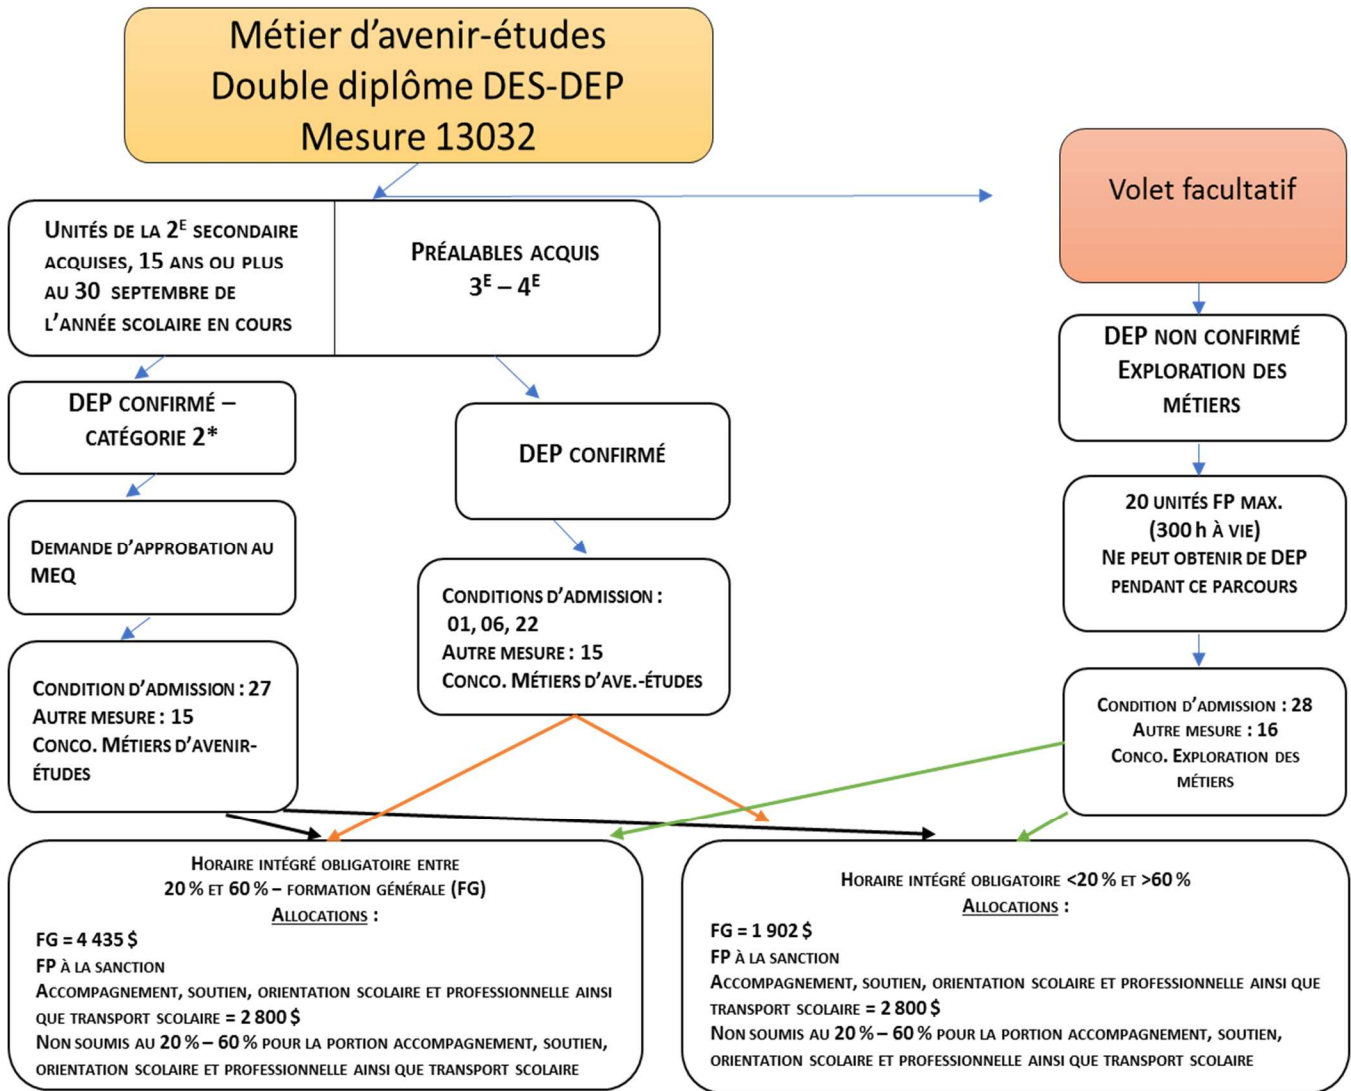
Métier d'avenir-études
Double diplôme DES-DEP
Mesure 13032

Volet facultatif

Unités de la 2$^E$ secondaire acquises, 15 ans ou plus au 30 septembre de l'année scolaire en cours

Préalables acquis
3$^E$ – 4$^E$

DEP non confirmé
Exploration des métiers

DEP confirmé – catégorie 2*

DEP confirmé

20 unités FP max.
(300 h à vie)
Ne peut obtenir de DEP pendant ce parcours

Demande d'approbation au MEQ

Conditions d'admission :
01, 06, 22
Autre mesure : 15
Conco. Métiers d'ave.-études

Condition d'admission : 27
Autre mesure : 15
Conco. Métiers d'avenir-études

Condition d'admission : 28
Autre mesure : 16
Conco. Exploration des métiers

Horaire intégré obligatoire entre
20 % et 60 % – formation générale (FG)
Allocations :
FG = 4 435 $
FP à la sanction
Accompagnement, soutien, orientation scolaire et professionnelle ainsi que transport scolaire = 2 800 $
Non soumis au 20 % – 60 % pour la portion accompagnement, soutien, orientation scolaire et professionnelle ainsi que transport scolaire

Horaire intégré obligatoire <20 % et >60 %
Allocations :
FG = 1 902 $
FP à la sanction
Accompagnement, soutien, orientation scolaire et professionnelle ainsi que transport scolaire = 2 800 $
Non soumis au 20 % – 60 % pour la portion accompagnement, soutien, orientation scolaire et professionnelle ainsi que transport scolaire